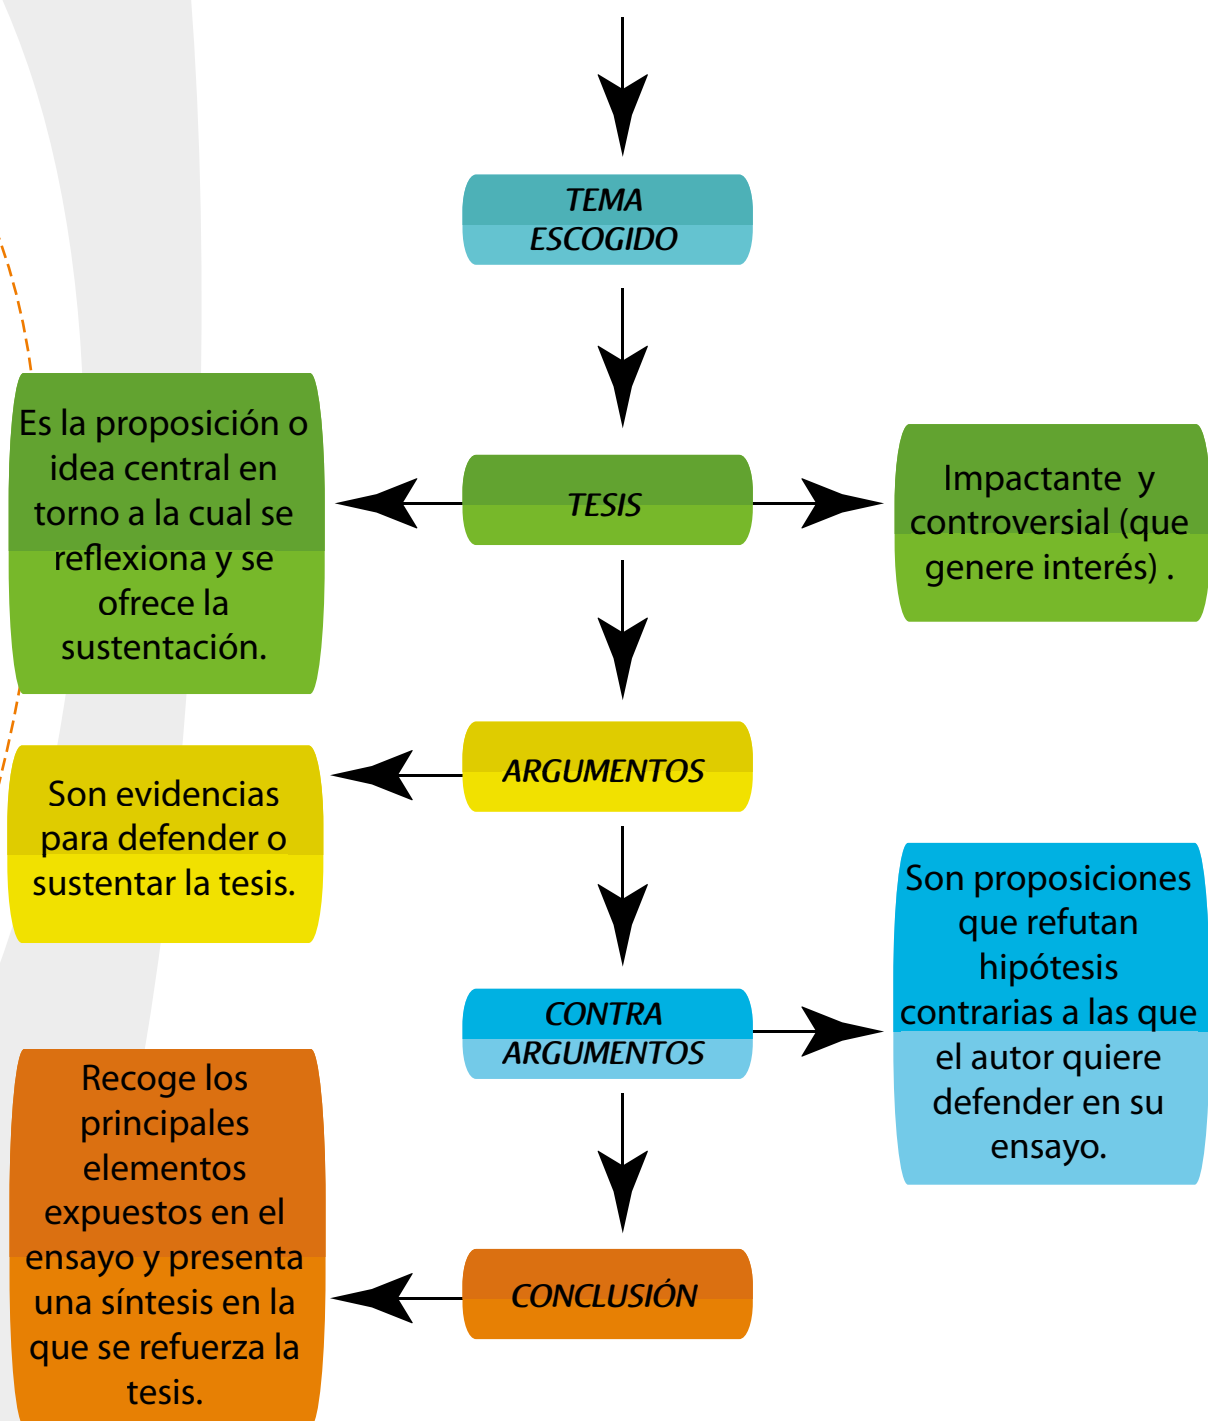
TEMA ESCOGIDO

TESIS

Es la proposición o idea central en torno a la cual se reflexiona y se ofrece la sustentación.

Impactante y controversial (que genere interés) .

ARGUMENTOS

Son evidencias para defender o sustentar la tesis.

CONTRA ARGUMENTOS

Son proposiciones que refutan hipótesis contrarias a las que el autor quiere defender en su ensayo.

CONCLUSIÓN

Recoge los principales elementos expuestos en el ensayo y presenta una síntesis en la que se refuerza la tesis.